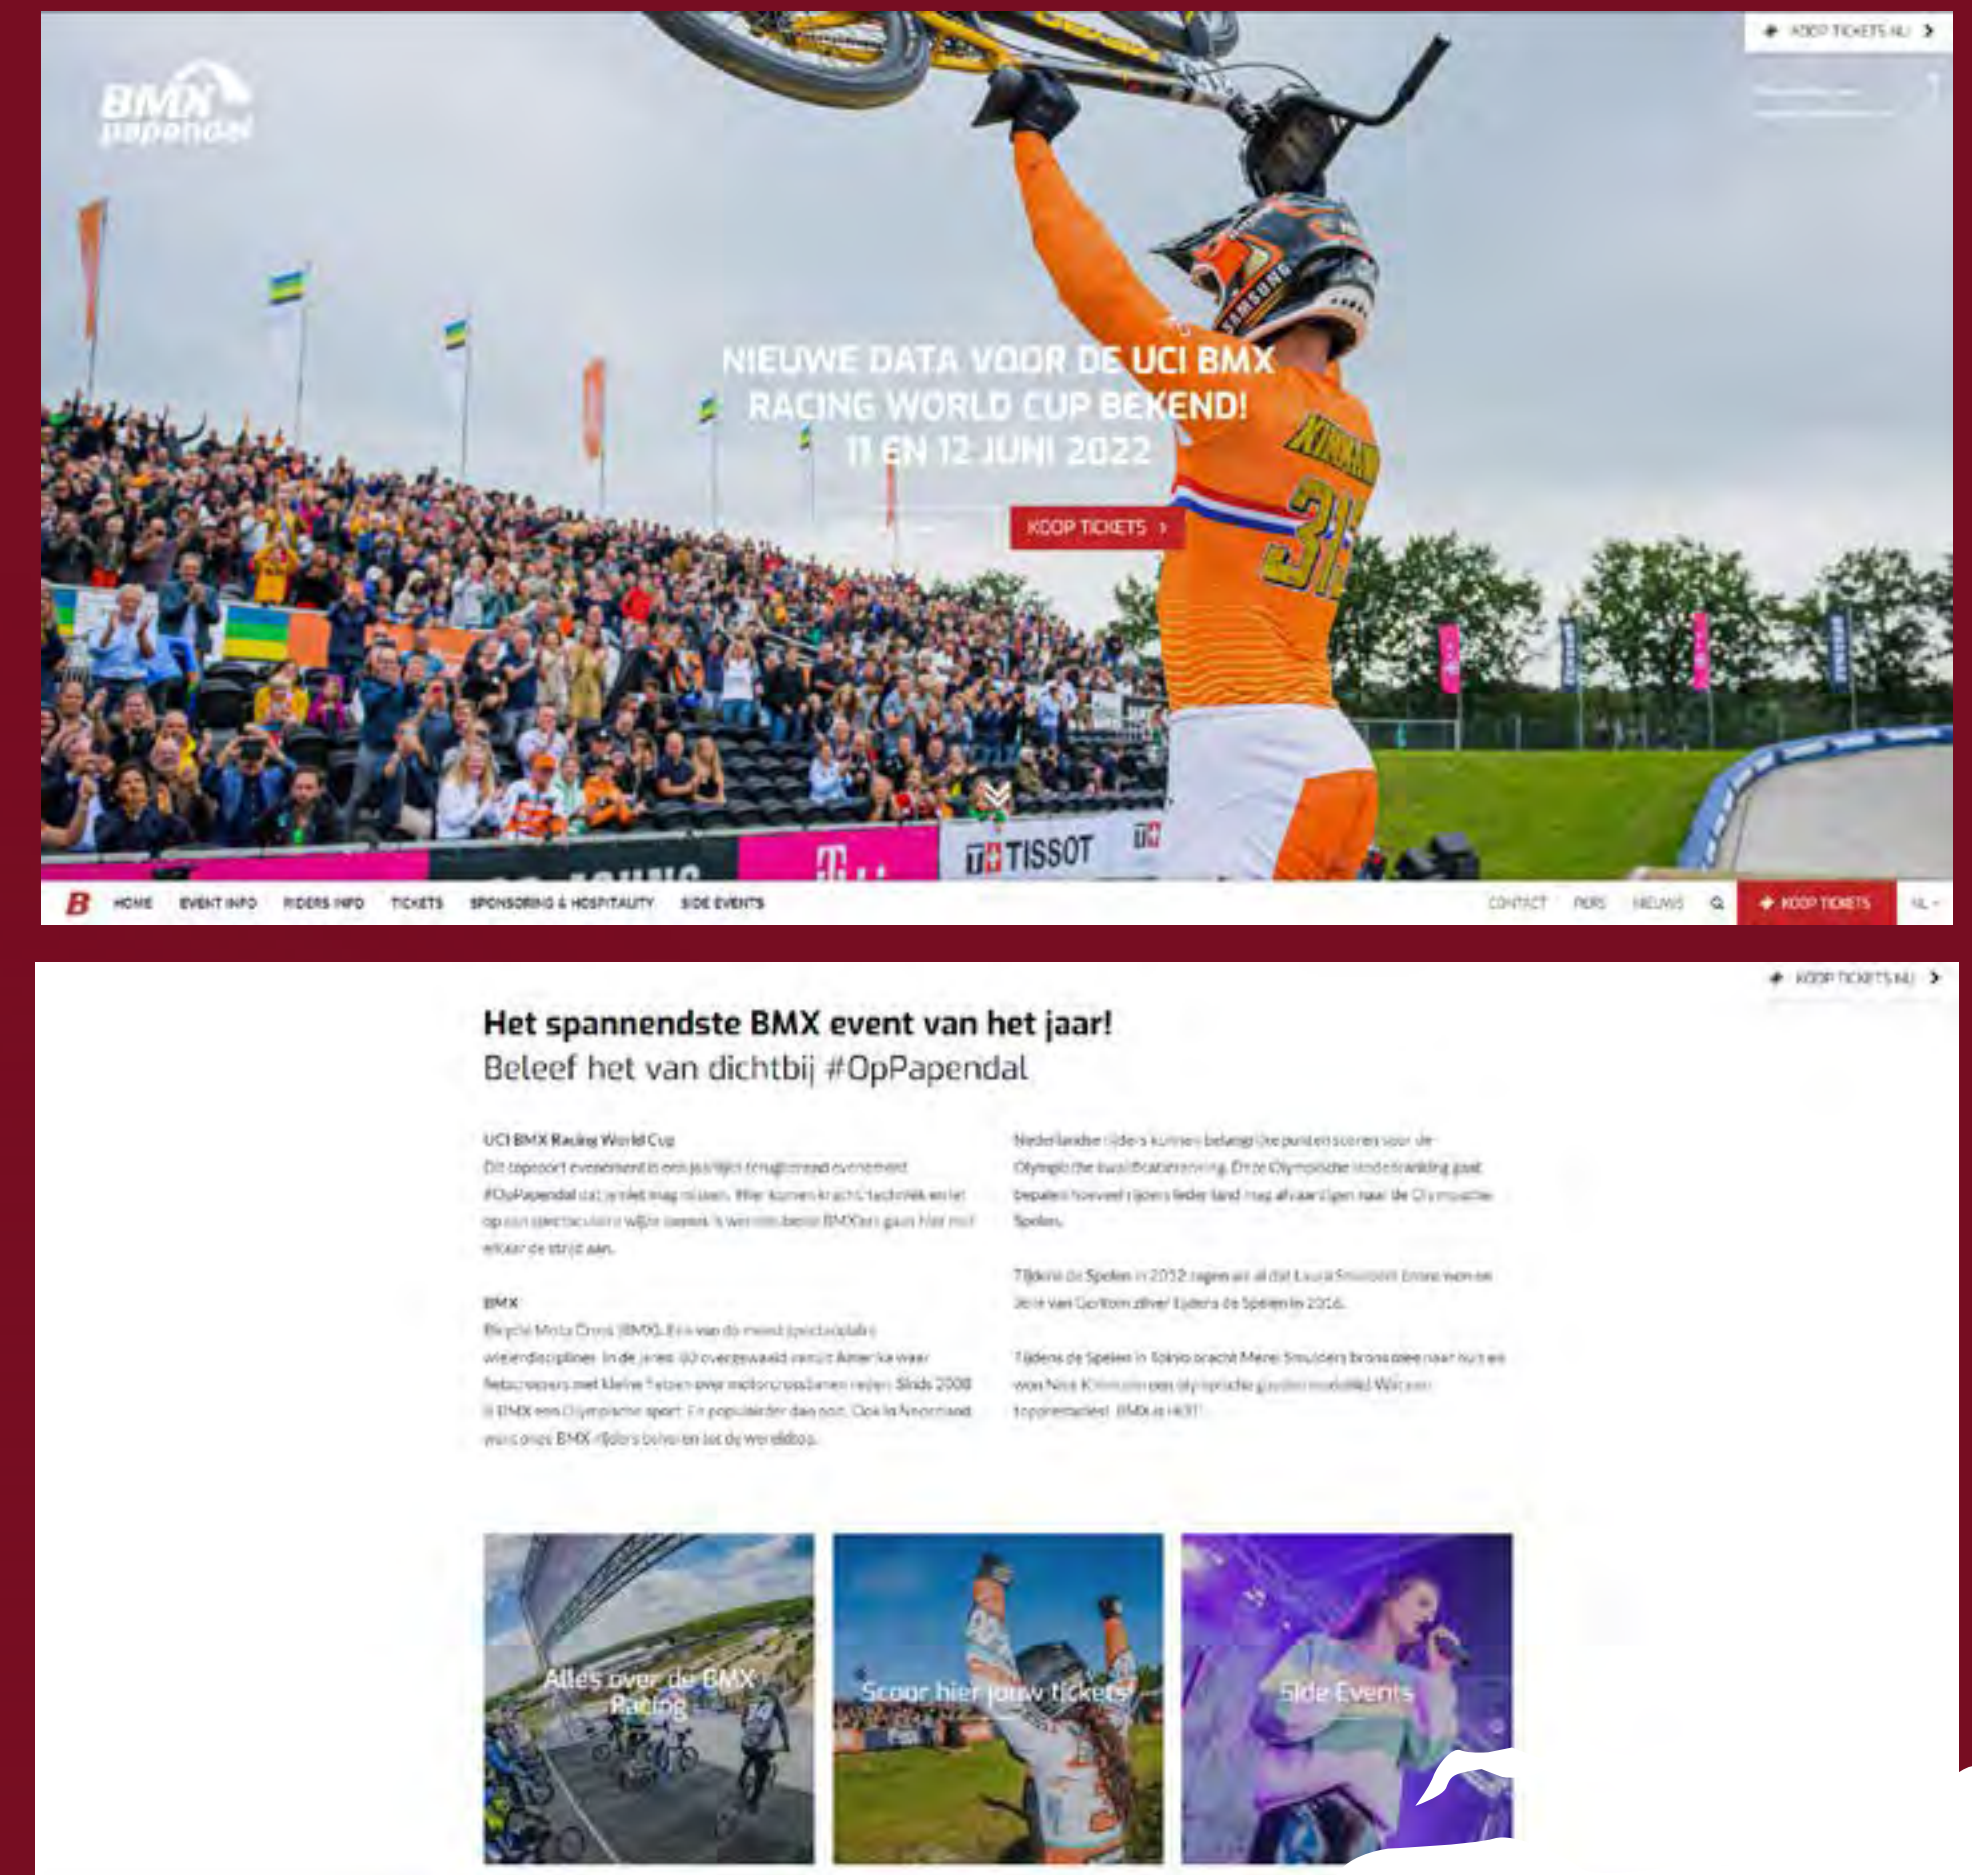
KOOP TICKETS NU

BMX papendal

NIEUWE DATA VOOR DE UCI BMX RACING WORLD CUP BEKEND!
11 EN 12 JUNI 2022

KOOP TICKETS

TISSOT

B HOME EVENT INFO RIDERS INFO TICKETS SPONSORING & HOSPITALITY SIDE EVENTS CONTACT PERS NIEUWS KOOP TICKETS NL

KOOP TICKETS NU

Het spannendste BMX event van het jaar!
Beleef het van dichtbij #OpPapendal

UCI BMX Racing World Cup
Dit topsport evenement is een jaarlijks terugkerend evenement #OpPapendal dat je niet mag missen. Hier komen kracht, techniek en let op een spectaculaire wijze samen. 's Werelds beste BMXers gaan hier met elkaar de strijd aan.

BMX
Bicycle Moto Cross (BMX). Een van de meest spectaculaire wielerdisciplines. In de jaren '80 overgewaaid vanuit Amerika waar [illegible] met kleine fietsen over motorcrossbanen reden. Sinds 2008 is BMX een Olympische sport. En populairder dan ooit. Ook in Nederland want onze BMX-rijders behoren tot de wereldtop.

Nederlandse rijders kunnen belangrijke punten scoren voor de Olympische kwalificatieranking. Deze Olympische kwalificatieranking gaat bepalen hoeveel rijders ieder land mag afvaardigen naar de Olympische Spelen.

Tijdens de Spelen in 2012 zagen we al dat Laura Smulders brons won en Jelle van Gorkom zilver tijdens de Spelen in 2016.

Tijdens de Spelen in Tokio pakte Merel Smulders brons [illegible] won Niek Kimmann een olympische gouden medaille! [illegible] toptalenten! BMX is HOT!

Alles over de BMX Racing

Scoor hier jouw tickets!

Side Events